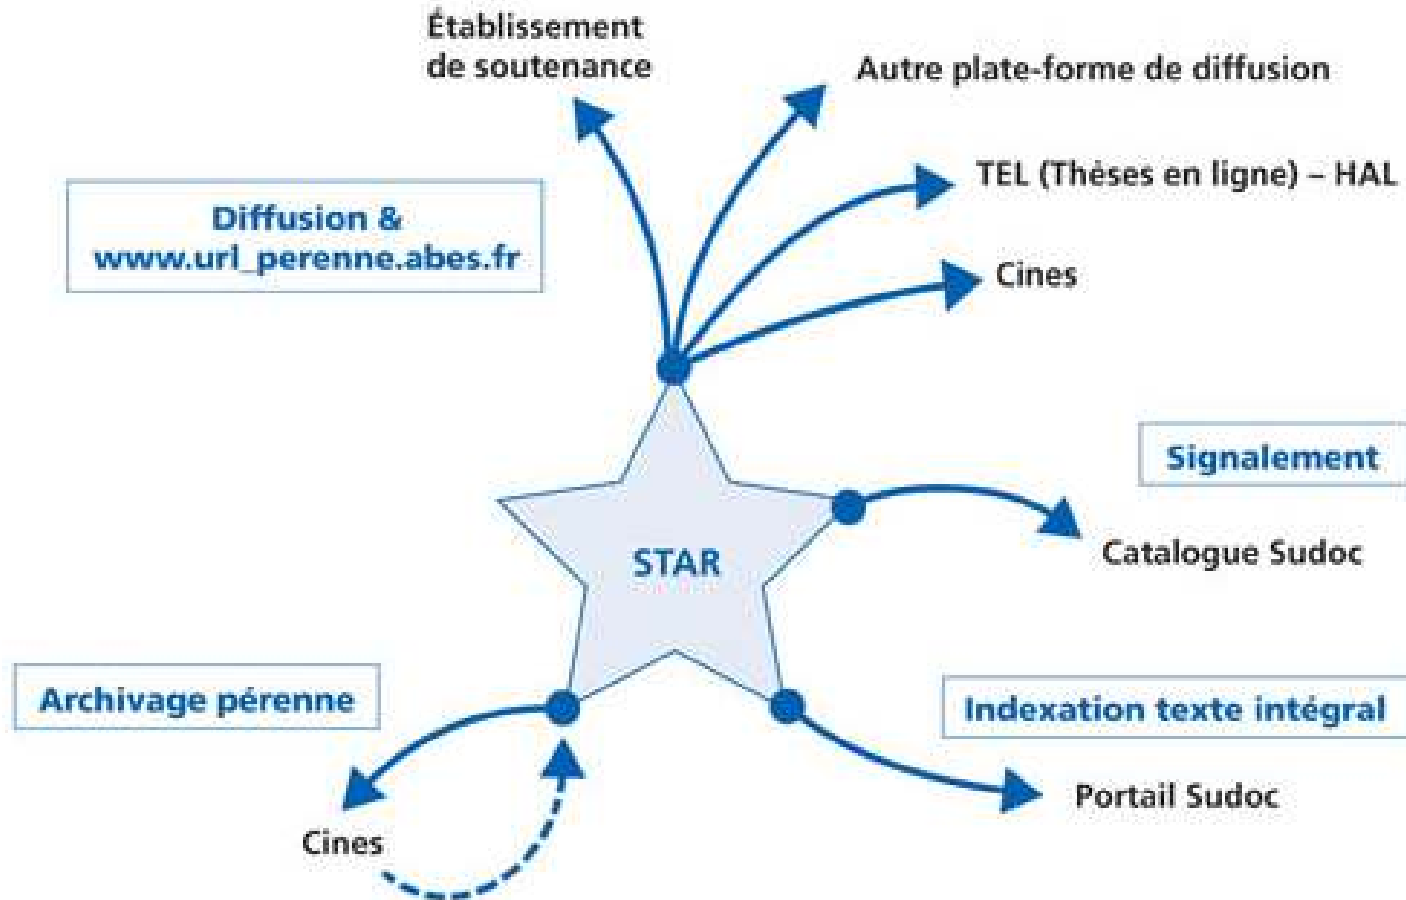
Établissement de soutenance

Autre plate-forme de diffusion

TEL (Thèses en ligne) – HAL

Diffusion & www.url_perenne.abes.fr

Cines

Signalement

STAR

Catalogue Sudoc

Archivage pérenne

Indexation texte intégral

Portail Sudoc

Cines